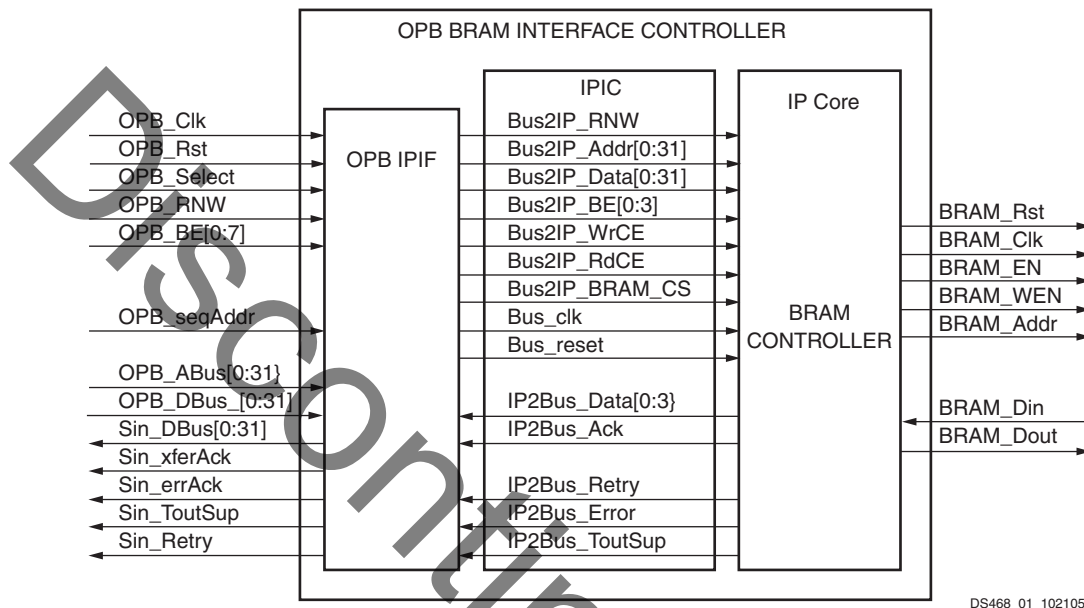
OPB BRAM INTERFACE CONTROLLER

IPIC

IP Core

OPB_Clk
OPB_Rst
OPB_Select
OPB_RNW
OPB_BE[0:7]

OPB IPIF

Bus2IP_RNW
Bus2IP_Addr[0:31]
Bus2IP_Data[0:31]
Bus2IP_BE[0:3]
Bus2IP_WrCE
Bus2IP_RdCE
Bus2IP_BRAM_CS
Bus_clk
Bus_reset

BRAM_Rst
BRAM_Clk
BRAM_EN
BRAM_WEN
BRAM_Addr

BRAM CONTROLLER

OPB_seqAddr

OPB_ABus[0:31}
OPB_DBus_[0:31]
Sin_DBus[0:31]
Sin_xferAck
Sin_errAck
Sin_ToutSup
Sin_Retry

IP2Bus_Data[0:3}
IP2Bus_Ack

IP2Bus_Retry
IP2Bus_Error
IP2Bus_ToutSup

BRAM_Din
BRAM_Dout

Discontinued

DS468_01_102105